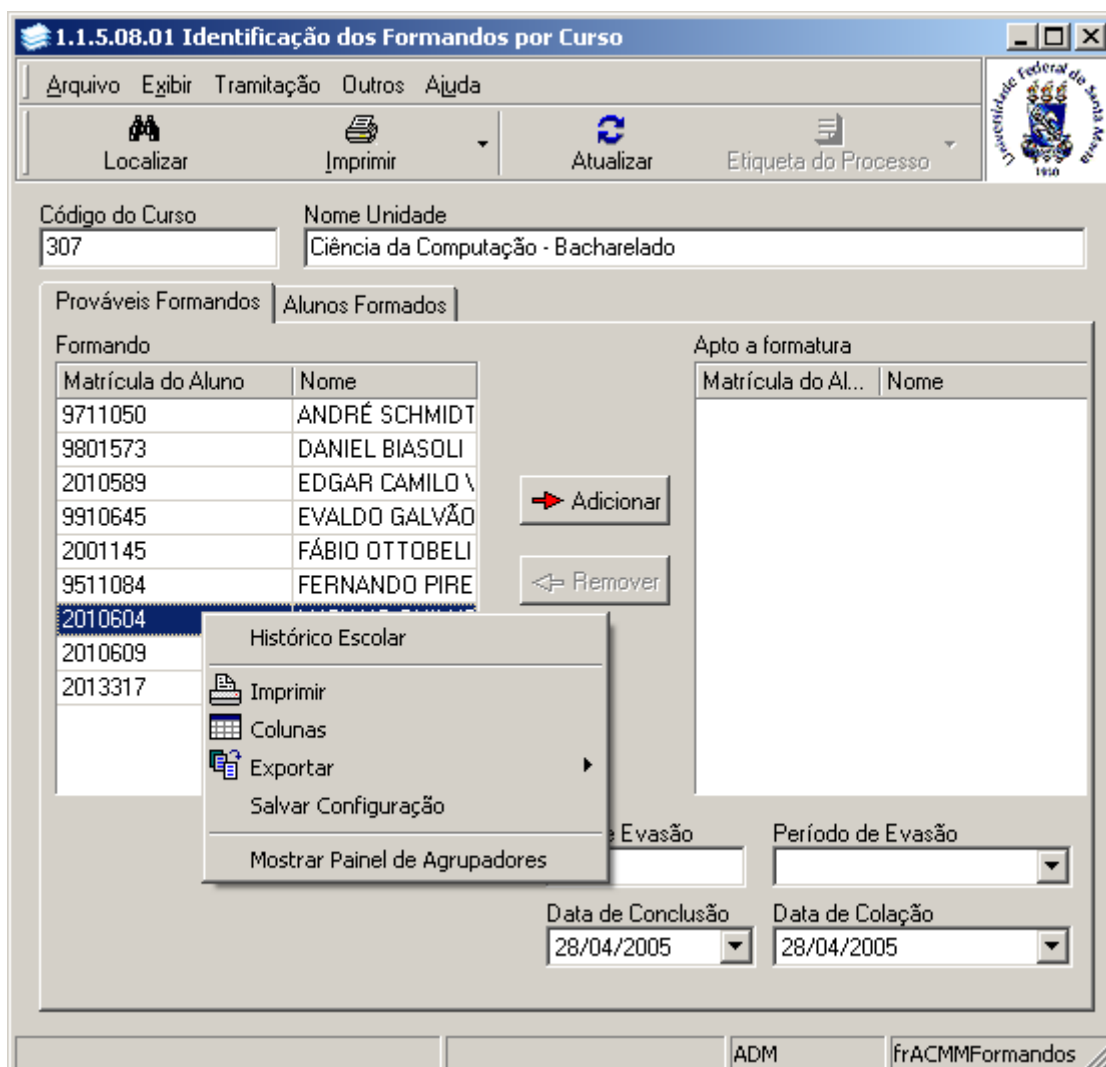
1.1.5.08.01 Identificação dos Formandos por Curso

Arquivo Exibir Tramitação Outros Ajuda

Localizar Imprimir Atualizar Etiqueta do Processo

Universidade Federal de Santa Maria 1960

Código do Curso
307

Nome Unidade
Ciência da Computação - Bacharelado

Prováveis Formandos | Alunos Formados

Formando

| Matrícula do Aluno | Nome |
|---|---|
| 9711050 | ANDRÉ SCHMIDT |
| 9801573 | DANIEL BIASOLI |
| 2010589 | EDGAR CAMILO V |
| 9910645 | EVALDO GALVÃO |
| 2001145 | FÁBIO OTTOBELI |
| 9511084 | FERNANDO PIRE |
| 2010604 | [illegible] |
| 2010609 | |
| 2013317 | |

Adicionar

Remover

Apto a formatura

| Matrícula do Al... | Nome |
|---|---|

Histórico Escolar
Imprimir
Colunas
Exportar
Salvar Configuração
Mostrar Painel de Agrupadores

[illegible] Evasão

Período de Evasão

Data de Conclusão
28/04/2005

Data de Colação
28/04/2005

ADM frACMMFormandos